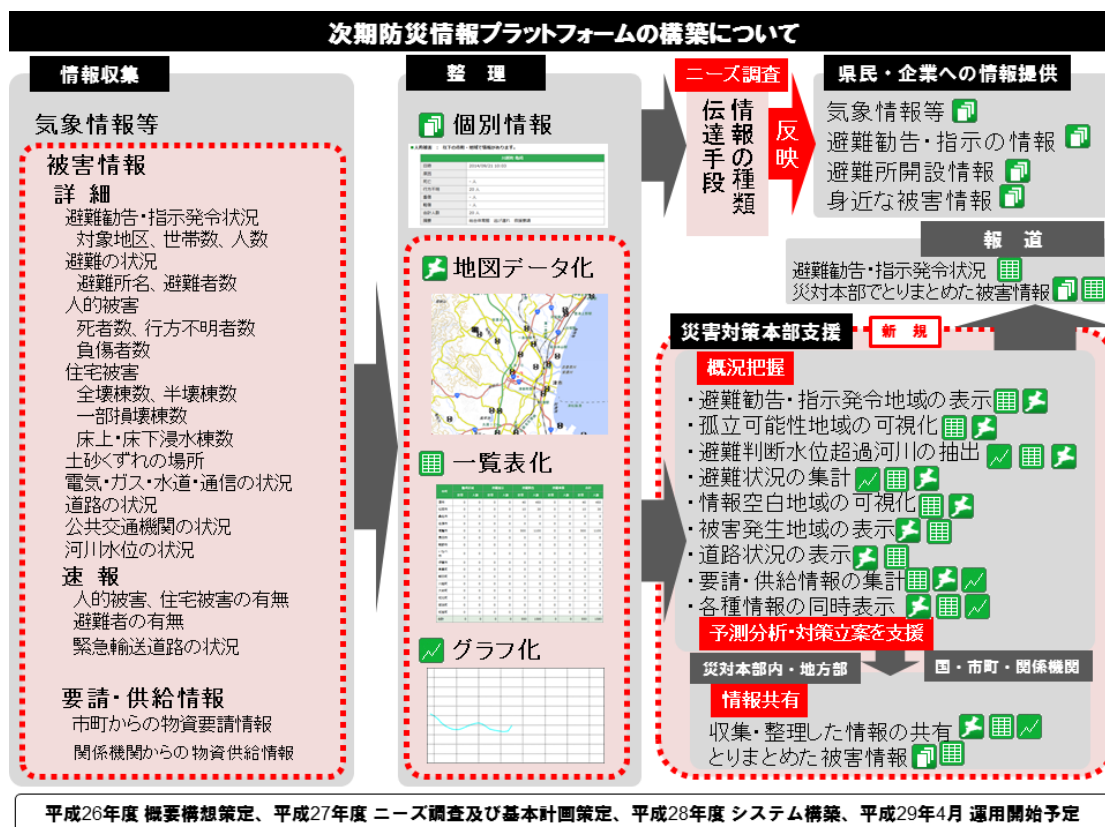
次期防災情報プラットフォームの構築について

情報収集

気象情報等

被害情報
詳 細
避難勧告・指示発令状況
対象地区、世帯数、人数
避難の状況
避難所名、避難者数
人的被害
死者数、行方不明者数
負傷者数
住宅被害
全壊棟数、半壊棟数
一部損壊棟数
床上・床下浸水棟数
土砂くずれの場所
電気・ガス・水道・通信の状況
道路の状況
公共交通機関の状況
河川水位の状況
速 報
人的被害、住宅被害の有無
避難者の有無
緊急輸送道路の状況

要請・供給情報
市町からの物資要請情報
関係機関からの物資供給情報

整 理

個別情報

地図データ化

一覧表化

グラフ化

ニーズ調査
情報の種類
伝達手段
反映

県民・企業への情報提供
気象情報等
避難勧告・指示の情報
避難所開設情報
身近な被害情報

報 道
避難勧告・指示発令状況
災対本部でとりまとめた被害情報

災害対策本部支援
新 規
概況把握
・避難勧告・指示発令地域の表示
・孤立可能性地域の可視化
・避難判断水位超過河川の抽出
・避難状況の集計
・情報空白地域の可視化
・被害発生地域の表示
・道路状況の表示
・要請・供給情報の集計
・各種情報の同時表示
予測分析・対策立案を支援
災対本部内・地方部
国・市町・関係機関
情報共有
収集・整理した情報の共有
とりまとめた被害情報

平成26年度 概要構想策定、平成27年度 ニーズ調査及び基本計画策定、平成28年度 システム構築、平成29年4月 運用開始予定